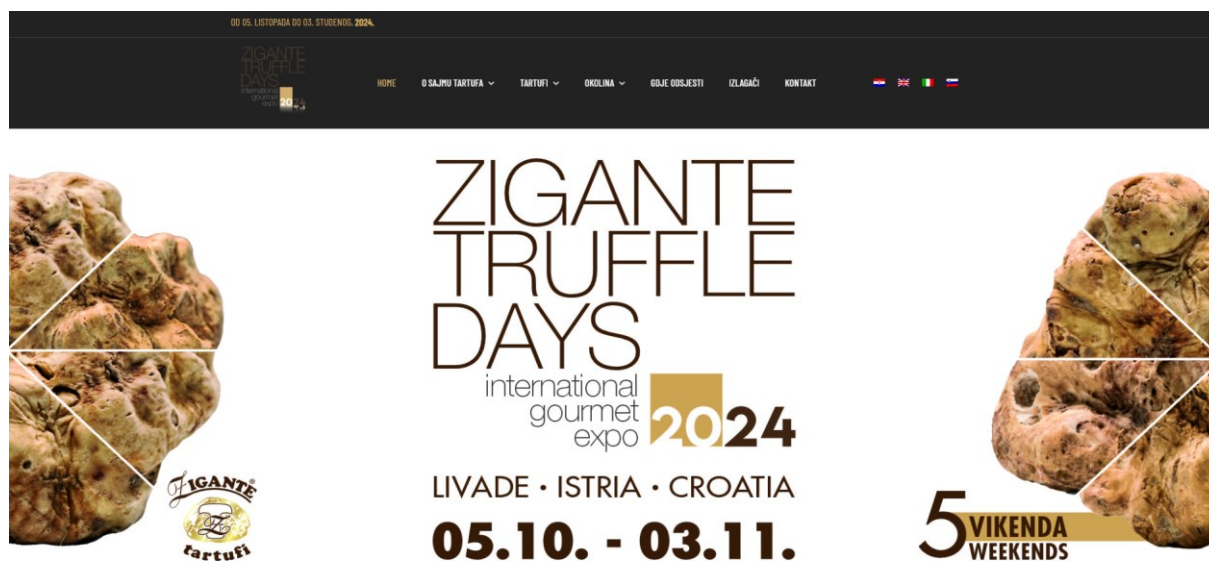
OD 05. LISTOPADA DO 03. STUDENOG, 2024.

ZIGANTE TRUFFLE DAYS international gourmet expo 2024

HOME O SAJMU TARTUFA TARTUFI OKOLINA GDJE ODSJESTI IZLAGAČI KONTAKT

ZIGANTE TRUFFLE DAYS

international gourmet expo 2024

LIVADE · ISTRIA · CROATIA

05.10. - 03.11.

ZIGANTE tartufi

5 VIKENDA WEEKENDS